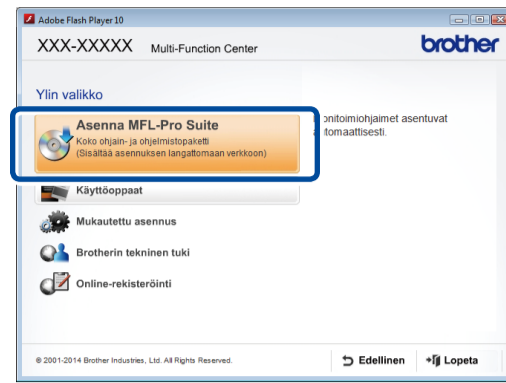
Adobe Flash Player 10

XXX-XXXXX Multi-Function Center

brother

Ylin valikko

Asenna MFL-Pro Suite
Koko ohjain- ja ohjelmistopaketti
(Sisältää asennuksen langattomaan verkkoon)

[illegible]onitoimiohjaimet asentuvat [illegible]tomaattisesti.

Käyttöoppaat

Mukautettu asennus

Brotherin tekninen tuki

Online-rekisteröinti

© 2001-2014 Brother Industries, Ltd. All Rights Reserved.

Edellinen

Lopeta